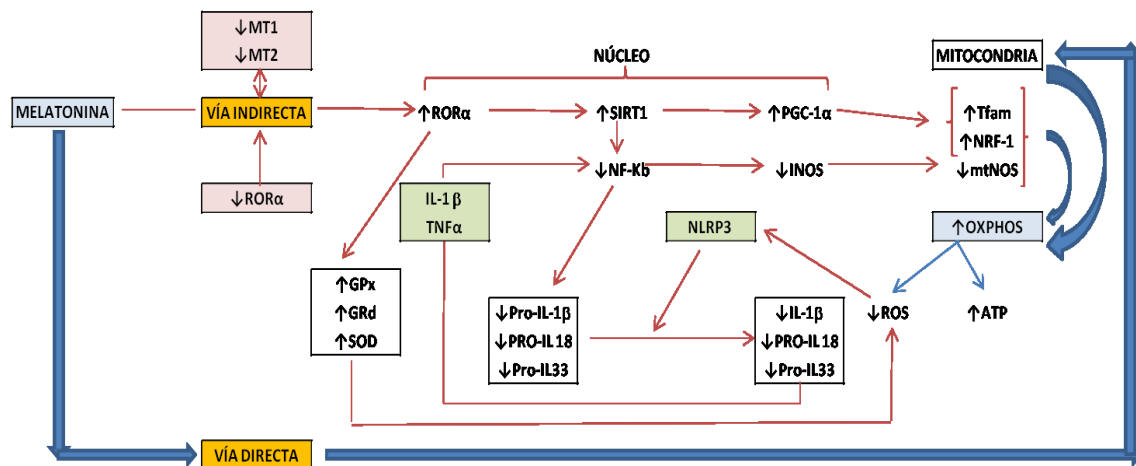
↓MT1
↓MT2

NÚCLEO

MITOCONDRIA

MELATONINA

VÍA INDIRECTA

↑RORα

↑SIRT1

↑PGC-1α

↑Tfam
↑NRF-1
↓mtNOS

↓RORα

↓NF-Kb

↓INOS

IL-1β
TNFα

NLRP3

↑OXPHOS

↑GPx
↑GRd
↑SOD

↓Pro-IL-1β
↓PRO-IL18
↓Pro-IL33

↓IL-1β
↓PRO-IL18
↓Pro-IL33

↓ROS

↑ATP

VÍA DIRECTA